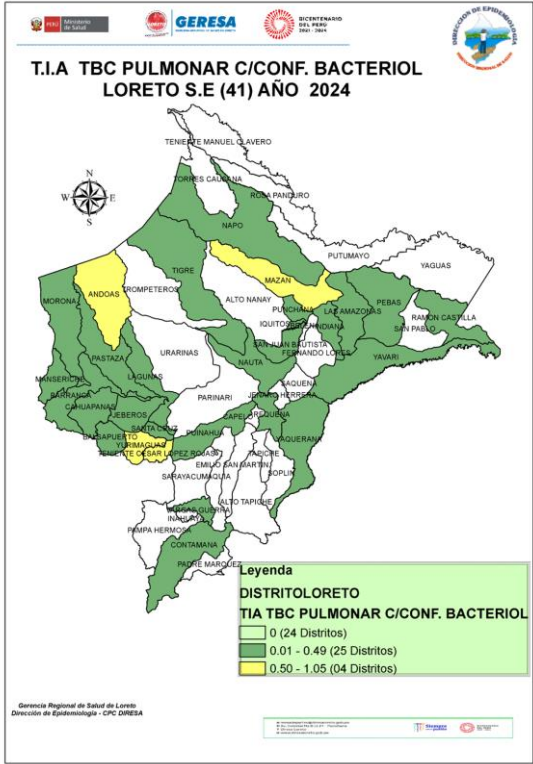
PERÚ Ministerio de Salud

GERESA

BICENTENARIO DEL PERÚ 2021 - 2024

DIRECCIÓN DE EPIDEMIOLOGÍA

T.I.A TBC PULMONAR C/CONF. BACTERIOL
LORETO S.E (41) AÑO 2024

W E S

TENIENTE MANUEL CLAVERO
TORRES CAUSANA
ROSA PANDURO
NAPO
PUTUMAYO
YAGUAS
TIGRE
MAZAN
ANDOAS
TROMPETEROS
ALTO NANAY
PUNCHANA
PEBAS
RAMON CASTILLA
IQUITOS
INDIANA
LAS AMAZONAS
SAN PABLO
MORONA
SAN JUAN BAUTISTA
FERNANDO LORES
URARINAS
PASTAZA
NAUTA
YAVARI
LAGUNAS
SAQUENA
MANSERICHE
PARINARI
JENARO HERRERA
BARRANCA
CAHUAPANAS
CAPELO
REQUENA
JEBEROS
SANTA CRUZ
PUINAHUA
BALSAPUERTO
YURIMAGUAS
YAQUERANA
TENIENTE CESAR LOPEZ ROJAS
TAPICHE
EMILIO SAN MARTIN
SOPLIN
SARAYACU
MAQUIA
ALTO TAPICHE
VARGAS GUERRA
INAHUAYA
PAMPA HERMOSA
CONTAMANA
PADRE MARQUEZ

Leyenda
DISTRITOLORETO
TIA TBC PULMONAR C/CONF. BACTERIOL
0 (24 Distritos)
0.01 - 0.49 (25 Distritos)
0.50 - 1.05 (04 Distritos)

Gerencia Regional de Salud de Loreto
Dirección de Epidemiología - CPC DIRESA

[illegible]